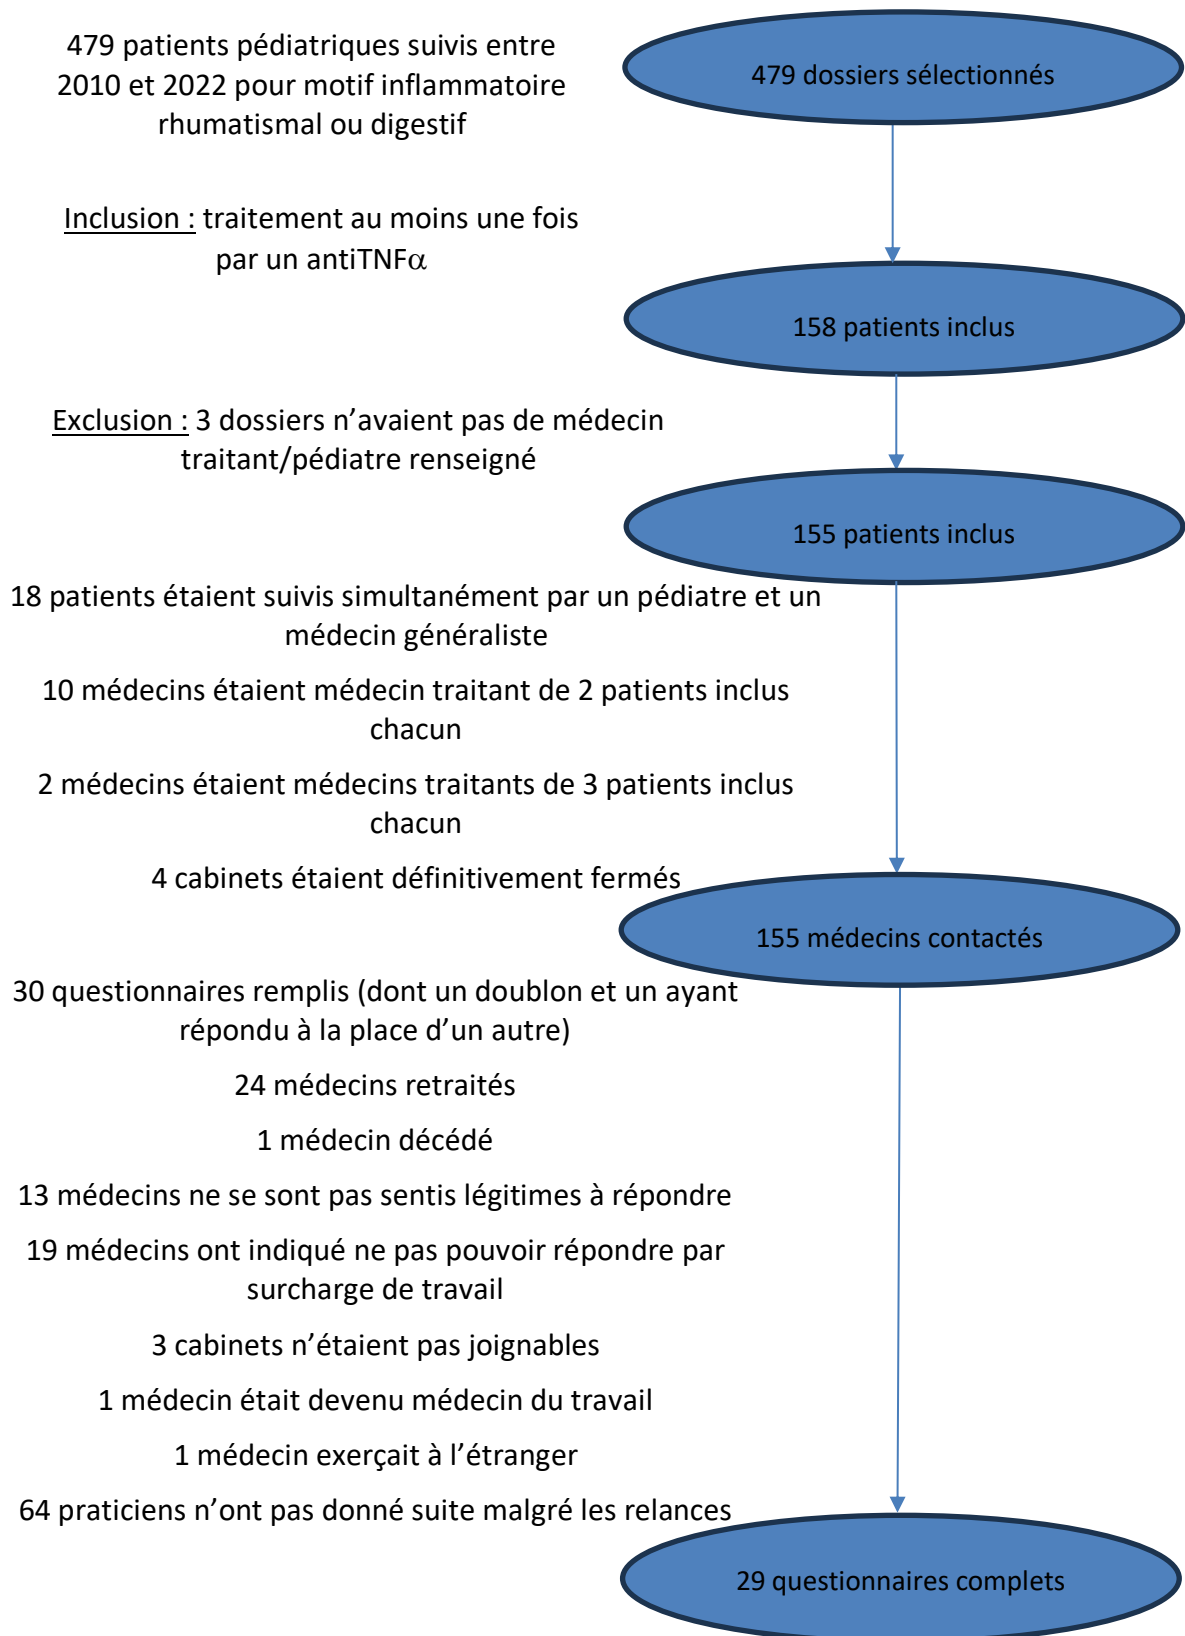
479 patients pédiatriques suivis entre 2010 et 2022 pour motif inflammatoire rhumatismal ou digestif

479 dossiers sélectionnés

Inclusion : traitement au moins une fois par un antiTNF$\alpha$

158 patients inclus

Exclusion : 3 dossiers n’avaient pas de médecin traitant/pédiatre renseigné

155 patients inclus

18 patients étaient suivis simultanément par un pédiatre et un médecin généraliste

10 médecins étaient médecin traitant de 2 patients inclus chacun

2 médecins étaient médecins traitants de 3 patients inclus chacun

4 cabinets étaient définitivement fermés

155 médecins contactés

30 questionnaires remplis (dont un doublon et un ayant répondu à la place d’un autre)

24 médecins retraités

1 médecin décédé

13 médecins ne se sont pas sentis légitimes à répondre

19 médecins ont indiqué ne pas pouvoir répondre par surcharge de travail

3 cabinets n’étaient pas joignables

1 médecin était devenu médecin du travail

1 médecin exerçait à l’étranger

64 praticiens n’ont pas donné suite malgré les relances

29 questionnaires complets